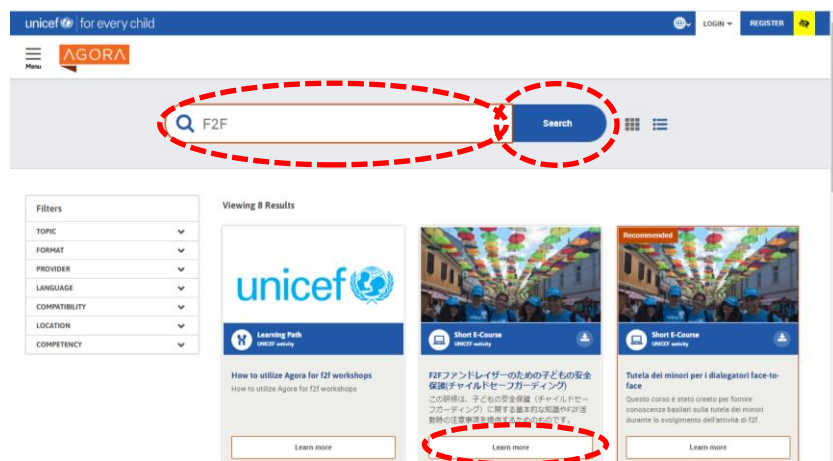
unicef for every child

LOGIN REGISTER

Menu

AGORA

F2F

Search

Filters

TOPIC

FORMAT

PROVIDER

LANGUAGE

COMPATIBILITY

LOCATION

COMPETENCY

Viewing 8 Results

unicef

Learning Path
UNICEF activity

How to utilize Agora for f2f workshops

How to utilize Agora for f2f workshops

Learn more

Short E-Course
UNICEF activity

F2Fファンドレイザーのための子どもの安全保護(チャイルドセーフガーディング)

この研修は、子どもの安全保護（チャイルドセーフガーディング）に関する基本的な知識やF2F活動時の注意事項を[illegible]

Learn more

Recommended

Short E-Course
UNICEF activity

Tutela dei minori per i dialogatori face-to-face

Questo corso è stato creato per fornire conoscenze basilari sulla tutela dei minori durante lo svolgimento dell'attività di f2f.

Learn more